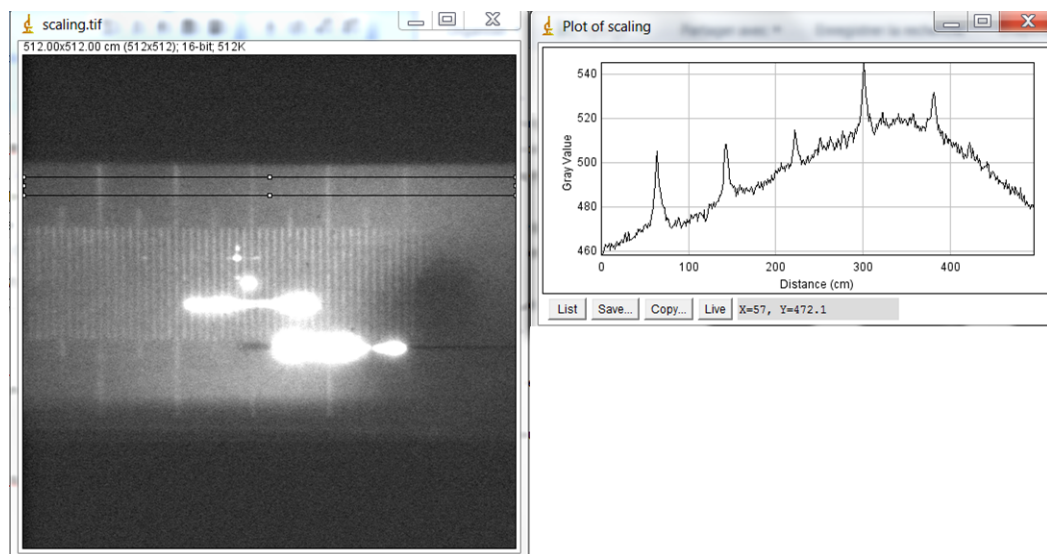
scaling.tif

512.00x512.00 cm (512x512); 16-bit; 512K

Plot of scaling

Partager avec ▾ Enregistrer la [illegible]

540
520
500
480
460
Gray Value

0
100
200
300
400
Distance (cm)

List
Save...
Copy...
Live
X=57, Y=472.1